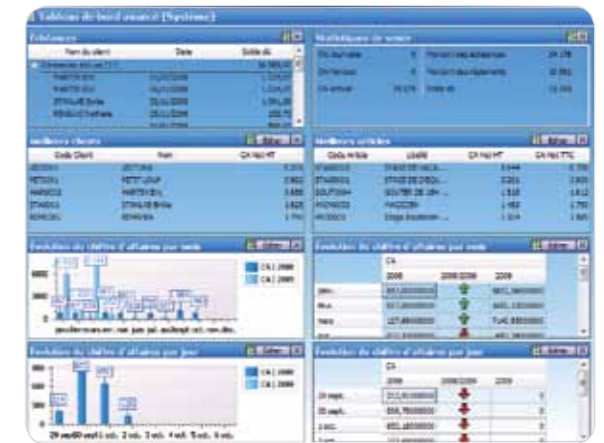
Tableau de bord avancé (Système)

Echéances

| Nom du client | Date | Solde dû |
|---|---|---|
| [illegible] | | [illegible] |
| MARTIN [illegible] | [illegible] | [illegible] |
| MARTIN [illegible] | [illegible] | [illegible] |
| STAHL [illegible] | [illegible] | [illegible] |
| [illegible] | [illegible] | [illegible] |

Statistiques de vente

| CA journalier | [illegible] | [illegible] | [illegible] |
|---|---|---|---|
| CA mensuel | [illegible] | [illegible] | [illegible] |
| CA annuel | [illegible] | Solde dû | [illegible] |

Meilleurs clients

| Code Client | Nom | CA Net HT |
|---|---|---|
| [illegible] | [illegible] | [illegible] |
| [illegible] | PETIT LOUP | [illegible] |
| MARTIN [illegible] | MARTIN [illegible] | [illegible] |
| STAHL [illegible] | STAHL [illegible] | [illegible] |
| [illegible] | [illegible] | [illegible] |

Meilleurs articles

| Code Article | Libellé | CA Net HT | CA Net TTC |
|---|---|---|---|
| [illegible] | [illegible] | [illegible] | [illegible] |
| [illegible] | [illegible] | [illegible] | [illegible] |
| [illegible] | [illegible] | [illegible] | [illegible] |
| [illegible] | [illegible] | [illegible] | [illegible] |
| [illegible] | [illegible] | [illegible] | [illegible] |

Evolution du chiffre d'affaires par mois

CA | 2008
CA | 2009

janv. févr. mars avr. mai juin juil. août sept. oct. nov. déc.

Evolution du chiffre d'affaires par mois

| | CA | | |
|---|---|---|---|
| | 2008 | 2008/2009 | 2009 |
| janv. | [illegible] | | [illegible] |
| févr. | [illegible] | | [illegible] |
| mars | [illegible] | | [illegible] |
| avr. | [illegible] | | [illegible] |

Evolution du chiffre d'affaires par jour

CA | 2008
CA | 2009

29 sept. 30 sept. 1 oct. 2 oct. 3 oct. 4 oct. 5 oct. 6 oct.

Evolution du chiffre d'affaires par jour

| | CA | | |
|---|---|---|---|
| | 2008 | 2008/2009 | 2009 |
| 29 sept. | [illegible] | | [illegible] |
| 30 sept. | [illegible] | | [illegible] |
| 1 oct. | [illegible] | | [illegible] |
| 2 oct. | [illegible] | | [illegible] |